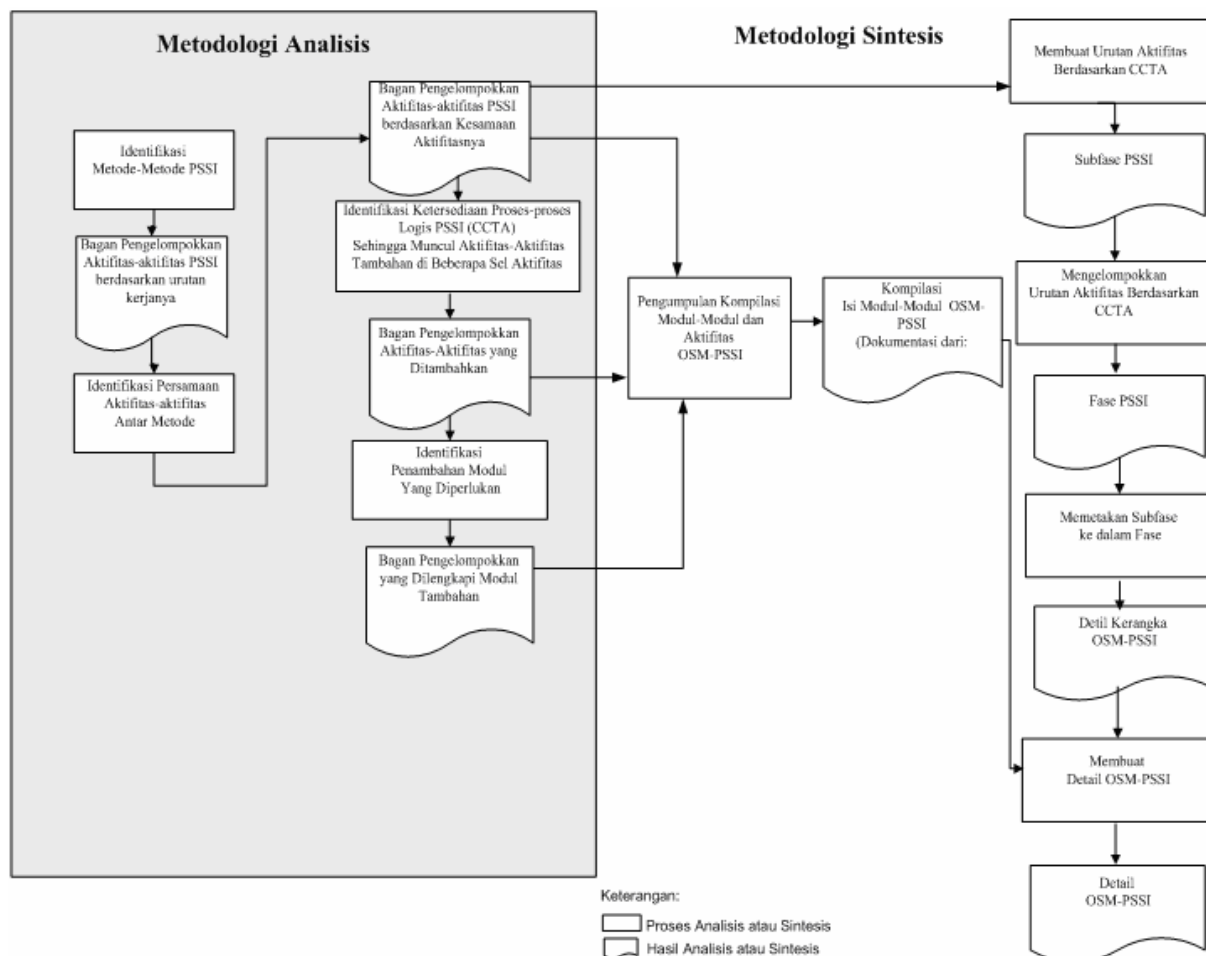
Metodologi Analisis

Identifikasi Metode-Metode PSSI

Bagan Pengelompokkan Aktifitas-aktifitas PSSI berdasarkan urutan kerjanya

Identifikasi Persamaan Aktifitas-aktifitas Antar Metode

Bagan Pengelompokkan Aktifitas-aktifitas PSSI berdasarkan Kesamaan Aktifitasnya

Identifikasi Ketersediaan Proses-proses Logis PSSI (CCTA) Sehingga Muncul Aktifitas-Aktifitas Tambahan di Beberapa Sel Aktifitas

Bagan Pengelompokkan Aktifitas-Aktifitas yang Ditambahkan

Identifikasi Penambahan Modul Yang Diperlukan

Bagan Pengelompokkan yang Dilengkapi Modul Tambahan

Metodologi Sintesis

Pengumpulan Kompilasi Modul-Modul dan Aktifitas OSM-PSSI

Kompilasi Isi Modul-Modul OSM-PSSI (Dokumentasi dari:

Membuat Urutan Aktifitas Berdasarkan CCTA

Subfase PSSI

Mengelompokkan Urutan Aktifitas Berdasarkan CCTA

Fase PSSI

Memetakan Subfase ke dalam Fase

Detil Kerangka OSM-PSSI

Membuat Detail OSM-PSSI

Detail OSM-PSSI

Keterangan:
Proses Analisis atau Sintesis
Hasil Analisis atau Sintesis